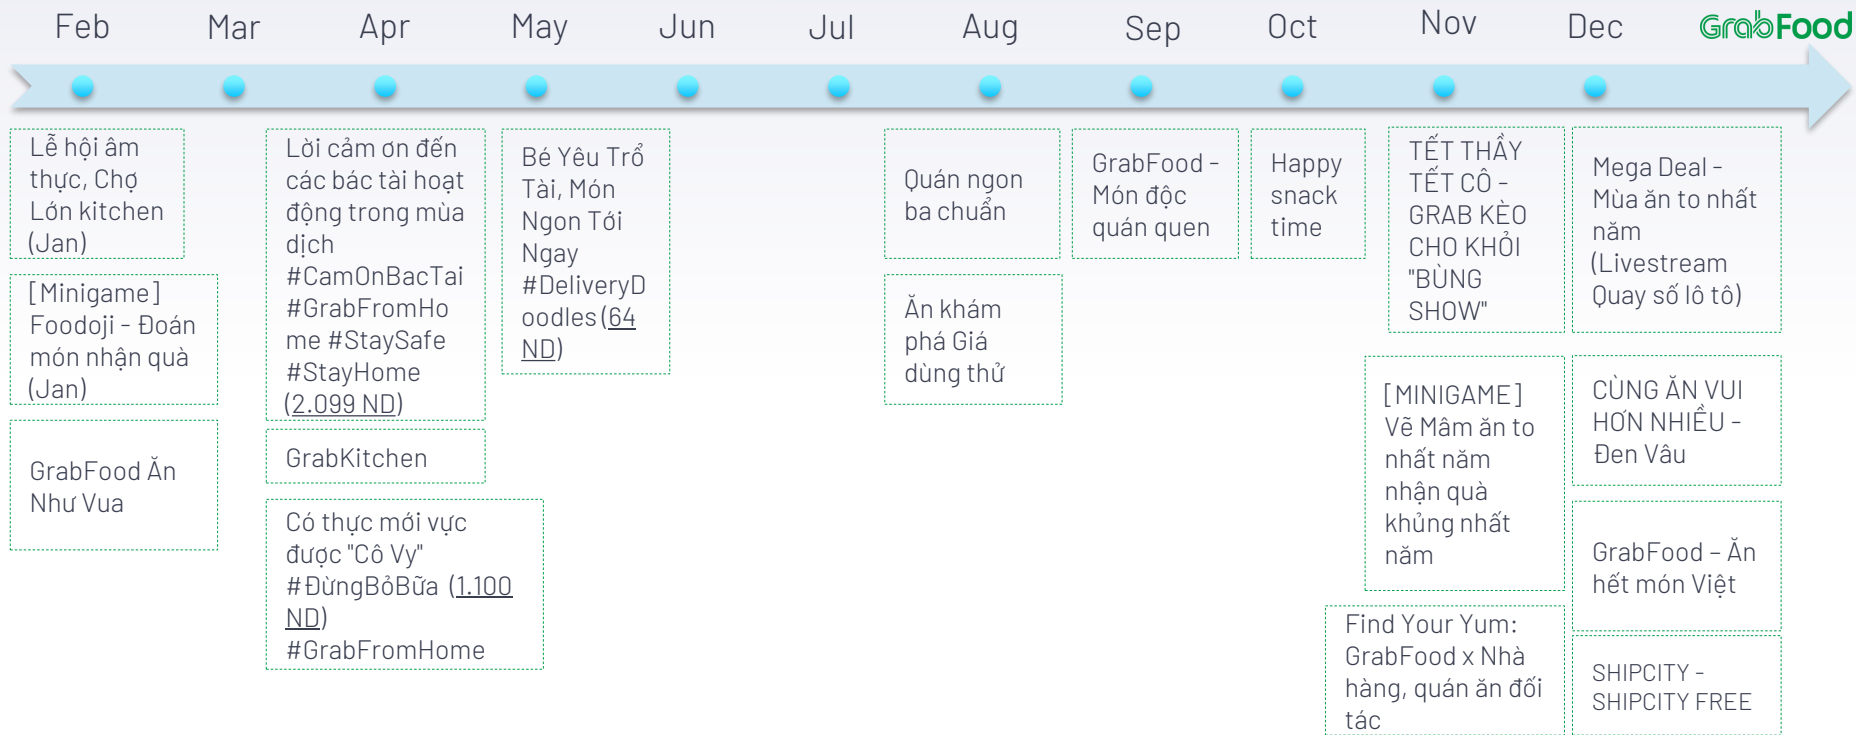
Feb Mar Apr May Jun Jul Aug Sep Oct Nov Dec GrabFood

Lễ hội ẩm thực, Chợ Lớn kitchen (Jan)

[Minigame] Foodoji - Đoán món nhận quà (Jan)

GrabFood Ăn Như Vua

Lời cảm ơn đến các bác tài hoạt động trong mùa dịch #CamOnBacTai #GrabFromHome #StaySafe #StayHome (2.099 ND)

GrabKitchen

Có thực mới vực được "Cô Vy" #ĐừngBỏBữa (1.100 ND) #GrabFromHome

Bé Yêu Trổ Tài, Món Ngon Tới Ngay #DeliveryDoodles (64 ND)

Quán ngon ba chuẩn

Ăn khám phá Giá dùng thử

GrabFood - Món độc quán quen

Happy snack time

TẾT THẦY TẾT CÔ - GRAB KÈO CHO KHỎI "BÙNG SHOW"

[MINIGAME] Vẽ Mâm ăn to nhất năm nhận quà khủng nhất năm

Find Your Yum: GrabFood x Nhà hàng, quán ăn đối tác

Mega Deal - Mùa ăn to nhất năm (Livestream Quay số lô tô)

CÙNG ĂN VUI HƠN NHIỀU - Đen Vâu

GrabFood – Ăn hết món Việt

SHIPCITY - SHIPCITY FREE